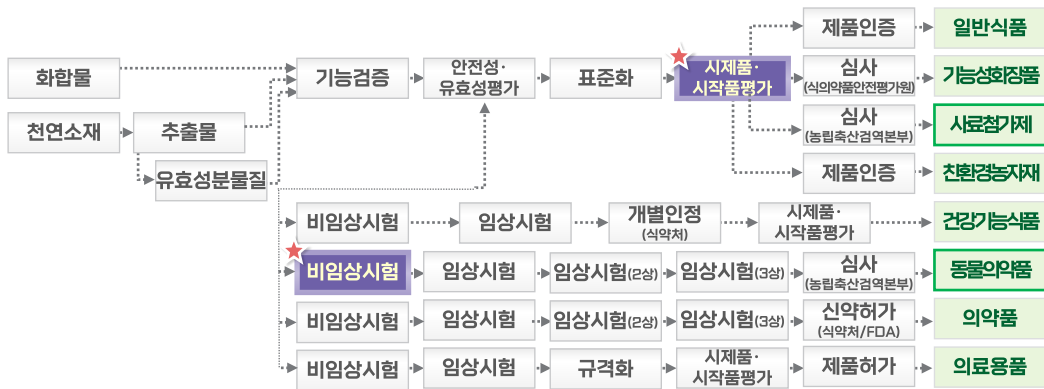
화합물

천연소재

추출물

유효성분물질

기능검증

안전성·유효성평가

표준화

시제품·시작품평가

제품인증

일반식품

심사 (식의약품안전평가원)

기능성화장품

심사 (농림축산검역본부)

사료첨가제

제품인증

친환경농자재

비임상시험

임상시험

개별인정 (식약처)

시제품·시작품평가

건강기능식품

비임상시험

임상시험

임상시험(2상)

임상시험(3상)

심사 (농림축산검역본부)

동물의약품

비임상시험

임상시험

임상시험(2상)

임상시험(3상)

신약허가 (식약처/FDA)

의약품

비임상시험

임상시험

규격화

시제품·시작품평가

제품허가

의료용품